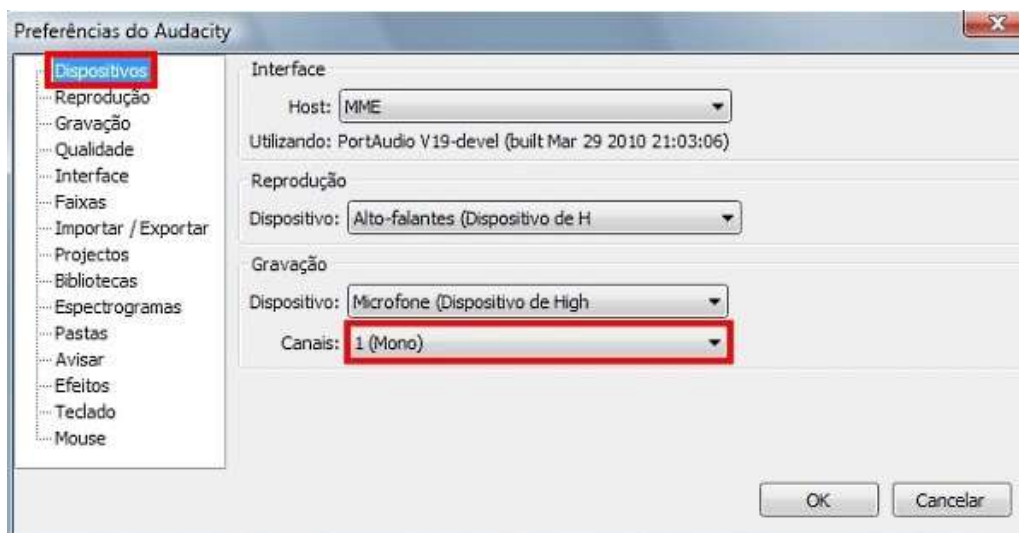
Preferências do Audacity

Dispositivos
Reprodução
Gravação
Qualidade
Interface
Faixas
Importar / Exportar
Projectos
Bibliotecas
Espectrogramas
Pastas
Avisar
Efeitos
Teclado
Mouse

Interface
Host: MME
Utilizando: PortAudio V19-devel (built Mar 29 2010 21:03:06)

Reprodução
Dispositivo: Alto-falantes (Dispositivo de H

Gravação
Dispositivo: Microfone (Dispositivo de High
Canais: 1 (Mono)

OK
Cancelar